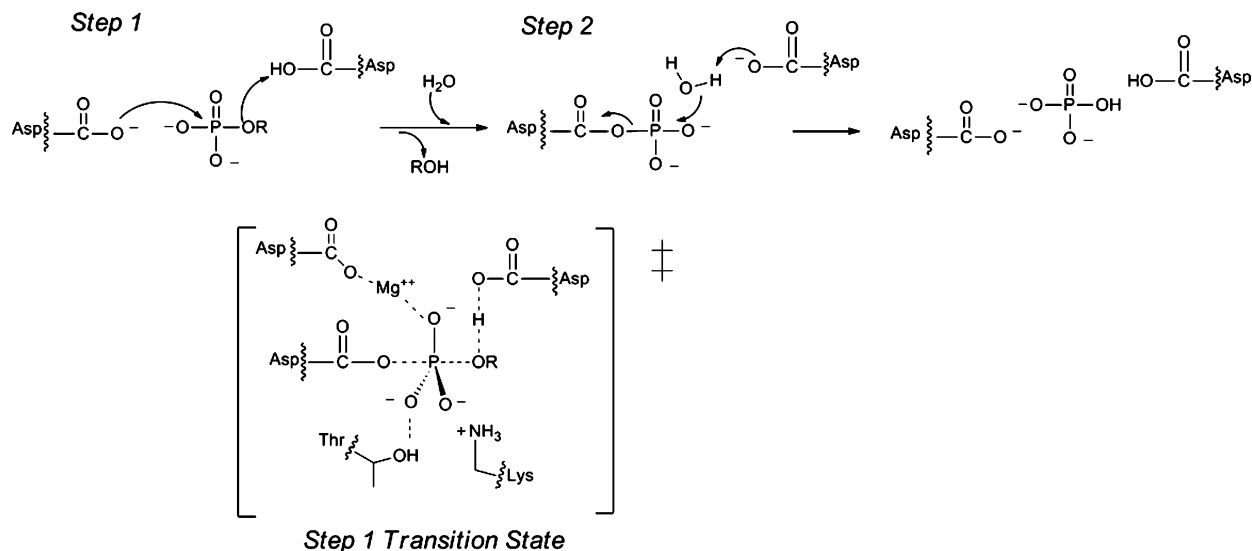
Step 1

Step 2

HO—C—Asp

O

Asp—C—O⁻

⁻O—P—OR

O⁻

$H_2O$

ROH

H O H

⁻O—C—Asp

Asp—C—O—P—O⁻

Asp—C—O⁻

⁻O—P—OH

HO—C—Asp

Asp—C—O···$Mg^{++}$

O⁻

O—C—Asp

H

Asp—C—O·····P·····OR

⁻O

O⁻

Thr OH

$^+NH_3$

Lys

‡

Step 1 Transition State